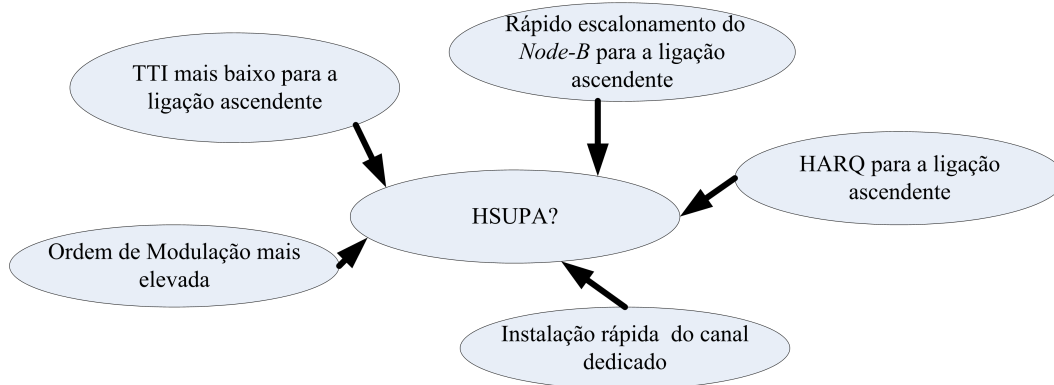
Rápido escalonamento do *Node-B* para a ligação ascendente

TTI mais baixo para a ligação ascendente

HARQ para a ligação ascendente

HSUPA?

Ordem de Modulação mais elevada

Instalação rápida do canal dedicado